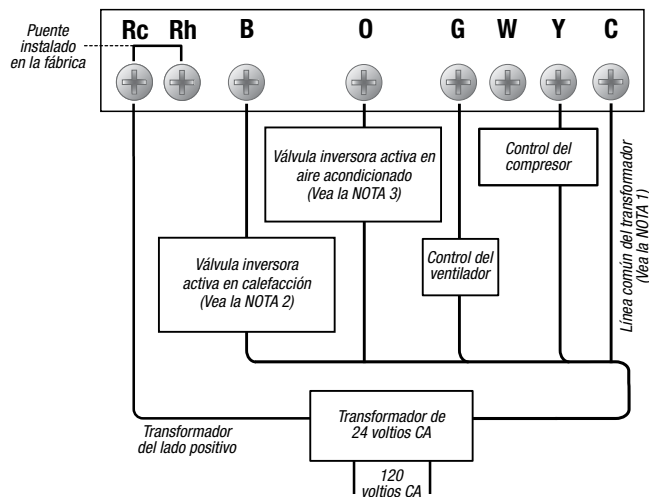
Puente instalado en la fábrica

Rc Rh B O G W Y C

Válvula inversora activa en aire acondicionado (Vea la NOTA 3)

Control del compresor

Línea común del transformador (Vea la NOTA 1)

Válvula inversora activa en calefacción (Vea la NOTA 2)

Control del ventilador

Transformador del lado positivo

Transformador de 24 voltios CA

120 voltios CA